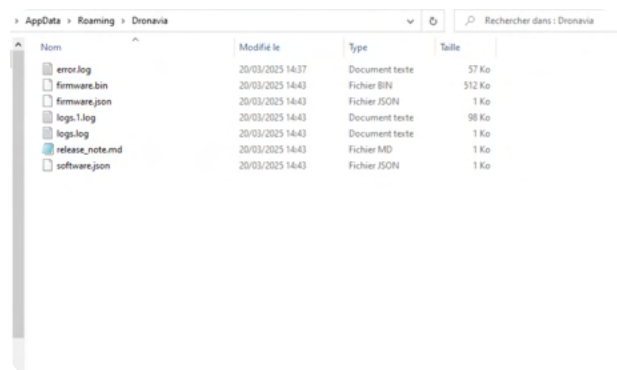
› AppData › Roaming › Dronavia

Rechercher dans : Dronavia

| Nom | Modifié le | Type | Taille |
|---|---|---|---|
| error.log | 20/03/2025 14:37 | Document texte | 57 Ko |
| firmware.bin | 20/03/2025 14:43 | Fichier BIN | 512 Ko |
| firmware.json | 20/03/2025 14:43 | Fichier JSON | 1 Ko |
| logs.1.log | 20/03/2025 14:43 | Document texte | 98 Ko |
| logs.log | 20/03/2025 14:43 | Document texte | 1 Ko |
| release_note.md | 20/03/2025 14:43 | Fichier MD | 1 Ko |
| software.json | 20/03/2025 14:43 | Fichier JSON | 1 Ko |